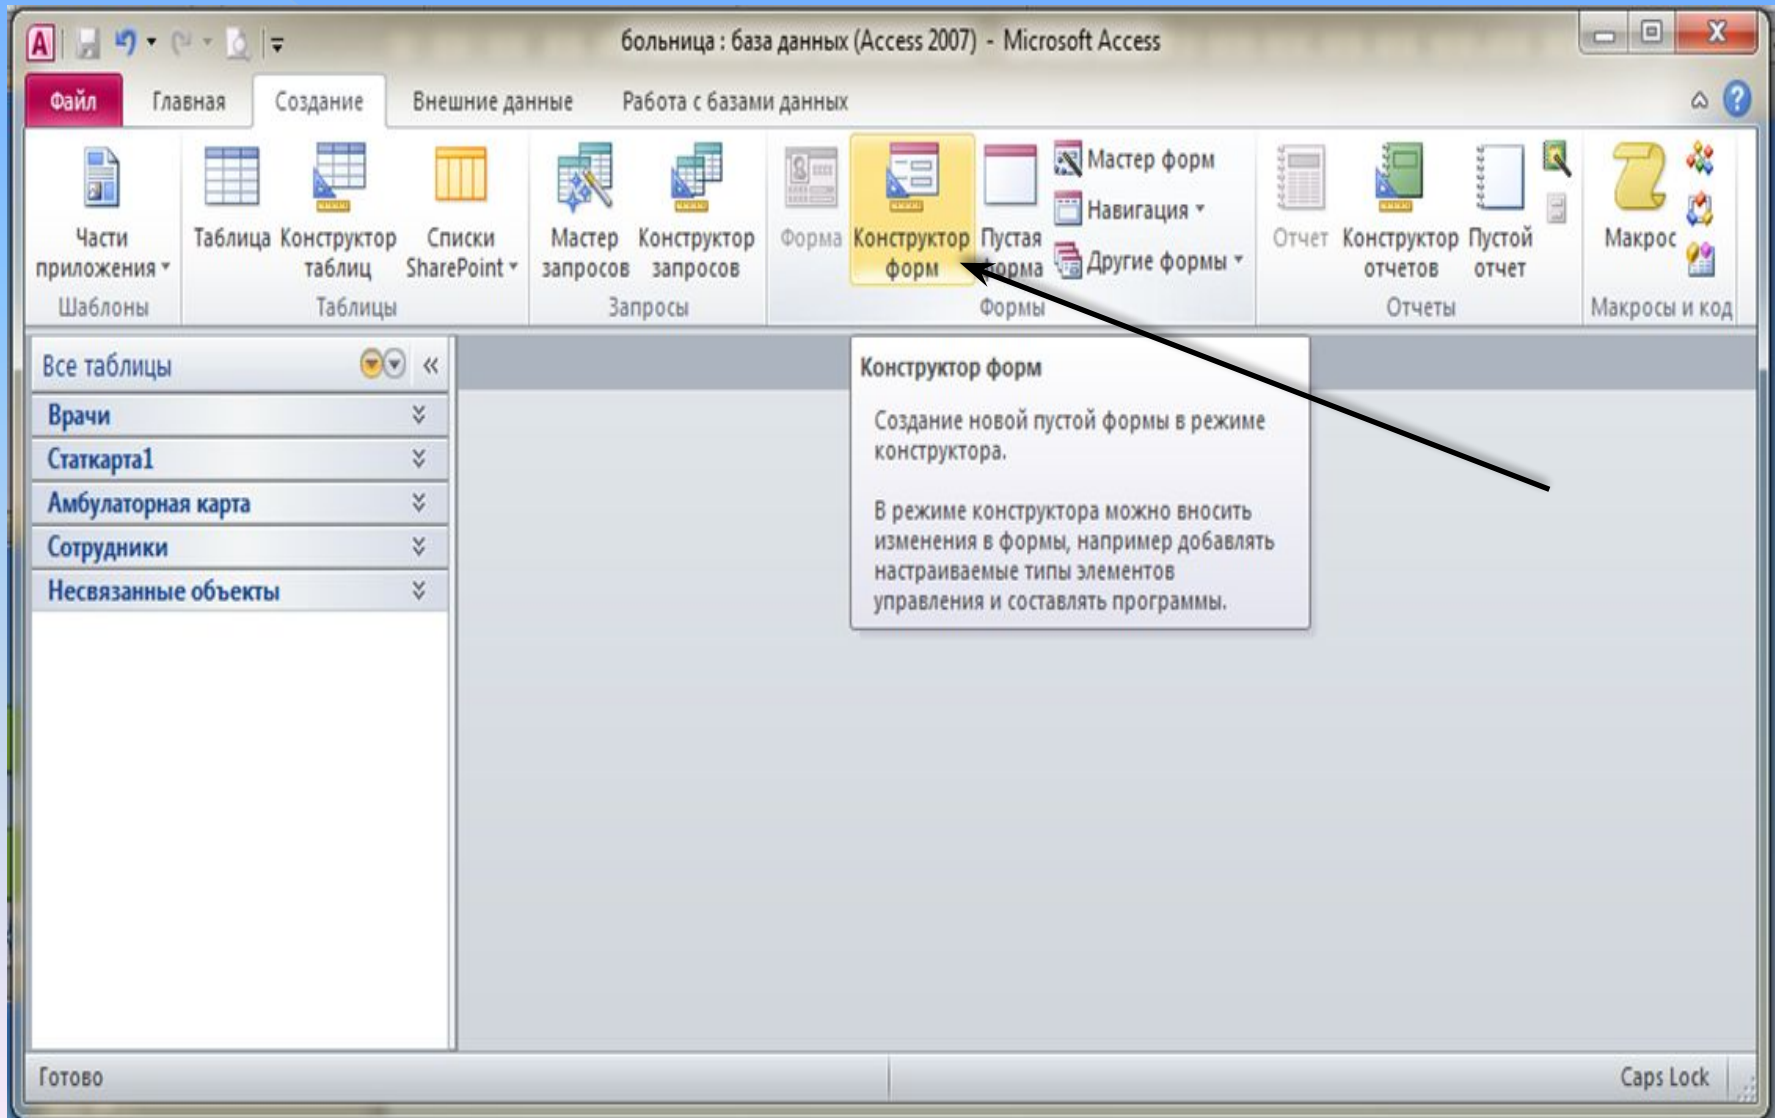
больница : база данных (Access 2007) - Microsoft Access

Файл Главная Создание Внешние данные Работа с базами данных

Части приложения
Шаблоны

Таблица Конструктор таблиц Списки SharePoint
Таблицы

Мастер запросов Конструктор запросов
Запросы

Форма Конструктор форм Пустая форма Мастер форм Навигация Другие формы
Формы

Отчет Конструктор отчетов Пустой отчет
Отчеты

Макрос
Макросы и код

Все таблицы «
Врачи
Статкарта1
Амбулаторная карта
Сотрудники
Несвязанные объекты

Конструктор форм

Создание новой пустой формы в режиме конструктора.

В режиме конструктора можно вносить изменения в формы, например добавлять настраиваемые типы элементов управления и составлять программы.

Готово
Caps Lock